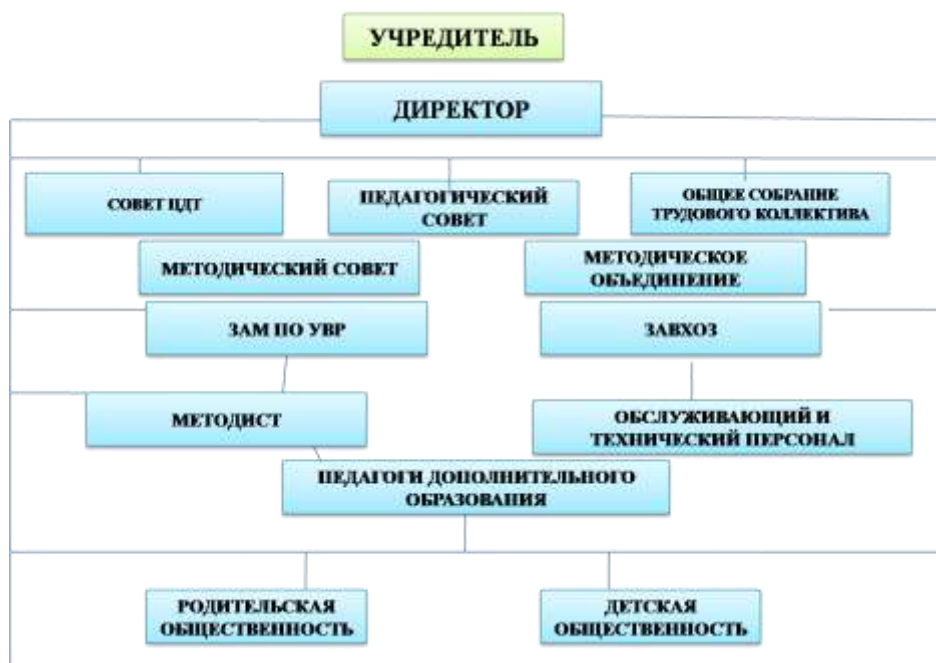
УЧРЕДИТЕЛЬ

ДИРЕКТОР

СОВЕТ ЦДТ

ПЕДАГОГИЧЕСКИЙ СОВЕТ

ОБЩЕЕ СОБРАНИЕ ТРУДОВОГО КОЛЛЕКТИВА

МЕТОДИЧЕСКИЙ СОВЕТ

МЕТОДИЧЕСКОЕ ОБЪЕДИНЕНИЕ

ЗАМ ПО УВР

ЗАВХОЗ

МЕТОДИСТ

ОБСЛУЖИВАЮЩИЙ И ТЕХНИЧЕСКИЙ ПЕРСОНАЛ

ПЕДАГОГИ ДОПОЛНИТЕЛЬНОГО ОБРАЗОВАНИЯ

РОДИТЕЛЬСКАЯ ОБЩЕСТВЕННОСТЬ

ДЕТСКАЯ ОБЩЕСТВЕННОСТЬ